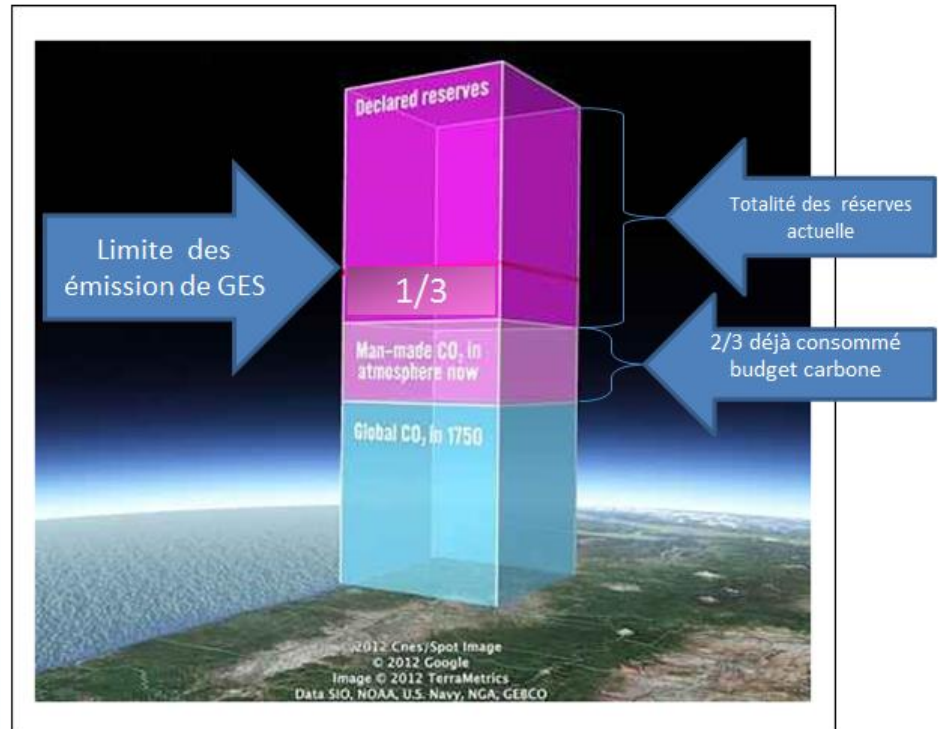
Declared reserves

Limite des émission de GES

1/3

Totalité des réserves actuelle

Man-made $CO_2$ in atmosphere now

2/3 déjà consommé budget carbone

Global $CO_2$ in 1750

© 2012 Cnes/Spot Image
© 2012 Google
Image © 2012 TerraMetrics
Data SIO, NOAA, U.S. Navy, NGA, GEBCO